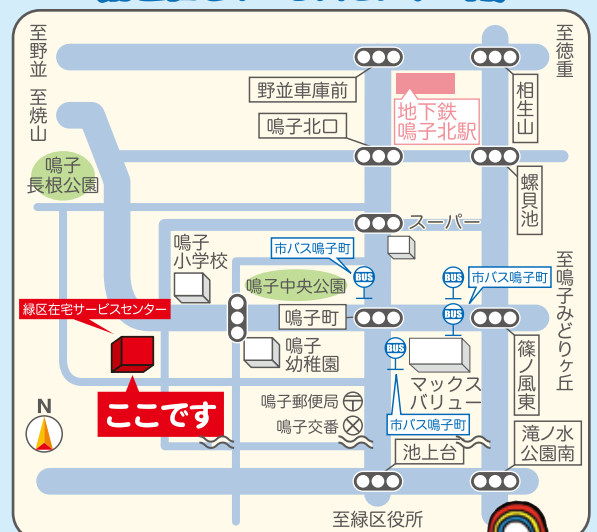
至野並
至焼山
至徳重
野並車庫前
地下鉄鳴子北駅
相生山
鳴子北口
鳴子長根公園
螺貝池
スーパー
市バス鳴子町
鳴子小学校
BUS
市バス鳴子町
至鳴子みどりヶ丘
鳴子中央公園
BUS
緑区在宅サービスセンター
鳴子町
BUS
鳴子幼稚園
篠ノ風東
BUS
マックスバリュー
N
鳴子郵便局
ここです
鳴子交番
市バス鳴子町
滝ノ水公園南
池上台
至緑区役所